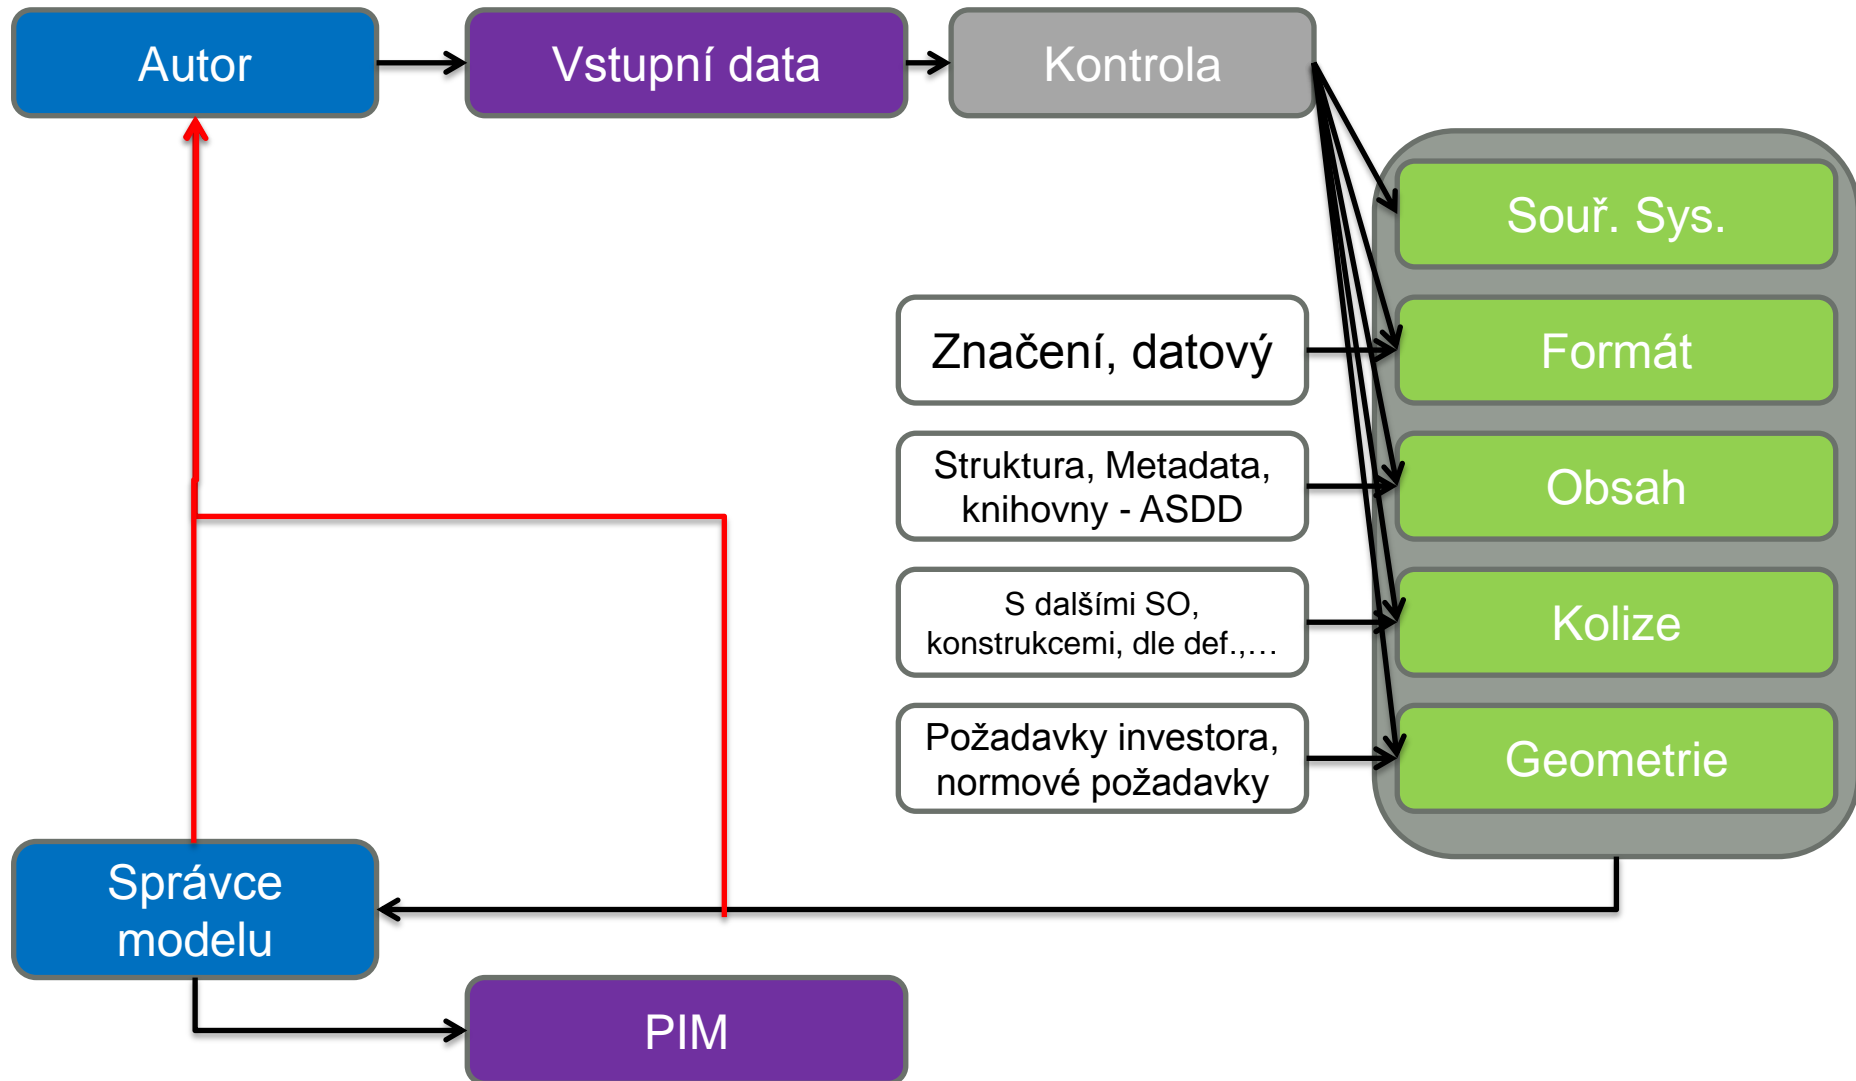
Autor

Vstupní data

Kontrola

Souř. Sys.

Značení, datový

Formát

Struktura, Metadata, knihovny - ASDD

Obsah

S dalšími SO, konstrukcemi, dle def.,…

Kolize

Požadavky investora, normové požadavky

Geometrie

Správce modelu

PIM